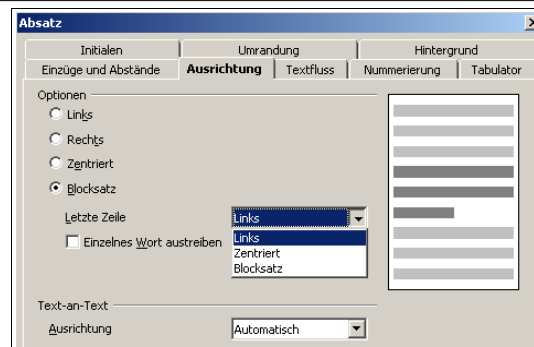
Absatz

Initialen | Umrandung | Hintergrund
Einzüge und Abstände | Ausrichtung | Textfluss | Nummerierung | Tabulator

Optionen
Links
Rechts
Zentriert
Blocksatz

Letzte Zeile
Links
Links
Zentriert
Blocksatz
Einzelnes Wort austreiben

Text-an-Text
Ausrichtung
Automatisch